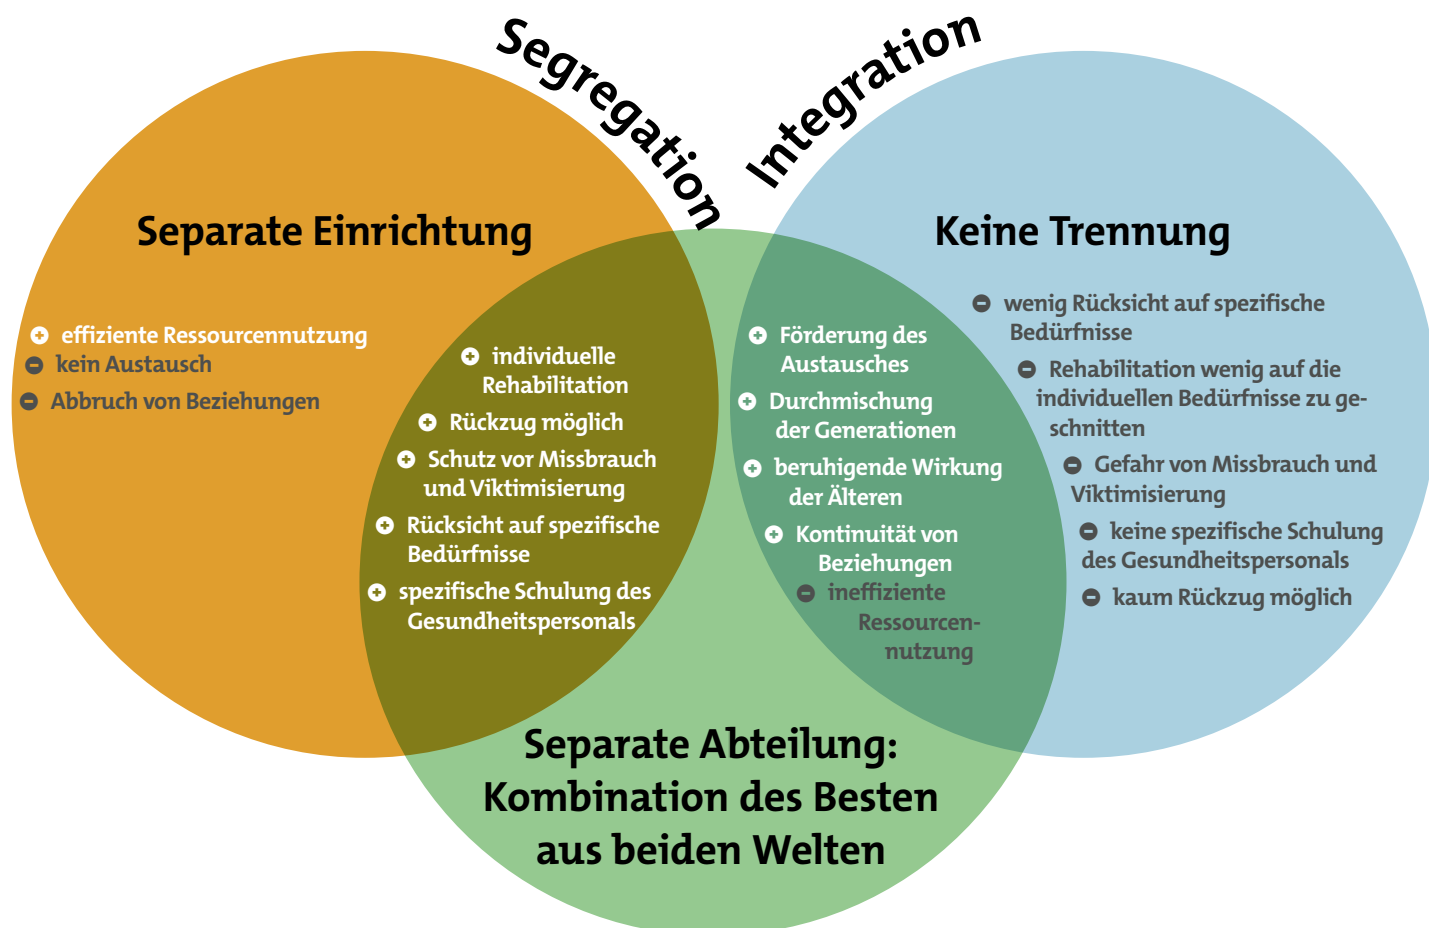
Segregation

Integration

Separate Einrichtung

+ effiziente Ressourcennutzung
− kein Austausch
− Abbruch von Beziehungen

+ individuelle Rehabilitation
+ Rückzug möglich
+ Schutz vor Missbrauch und Viktimisierung
+ Rücksicht auf spezifische Bedürfnisse
+ spezifische Schulung des Gesundheitspersonals

Keine Trennung

− wenig Rücksicht auf spezifische Bedürfnisse
− Rehabilitation wenig auf die individuellen Bedürfnisse zugeschnitten
− Gefahr von Missbrauch und Viktimisierung
− keine spezifische Schulung des Gesundheitspersonals
− kaum Rückzug möglich

+ Förderung des Austausches
+ Durchmischung der Generationen
+ beruhigende Wirkung der Älteren
+ Kontinuität von Beziehungen
− ineffiziente Ressourcennutzung

Separate Abteilung: Kombination des Besten aus beiden Welten